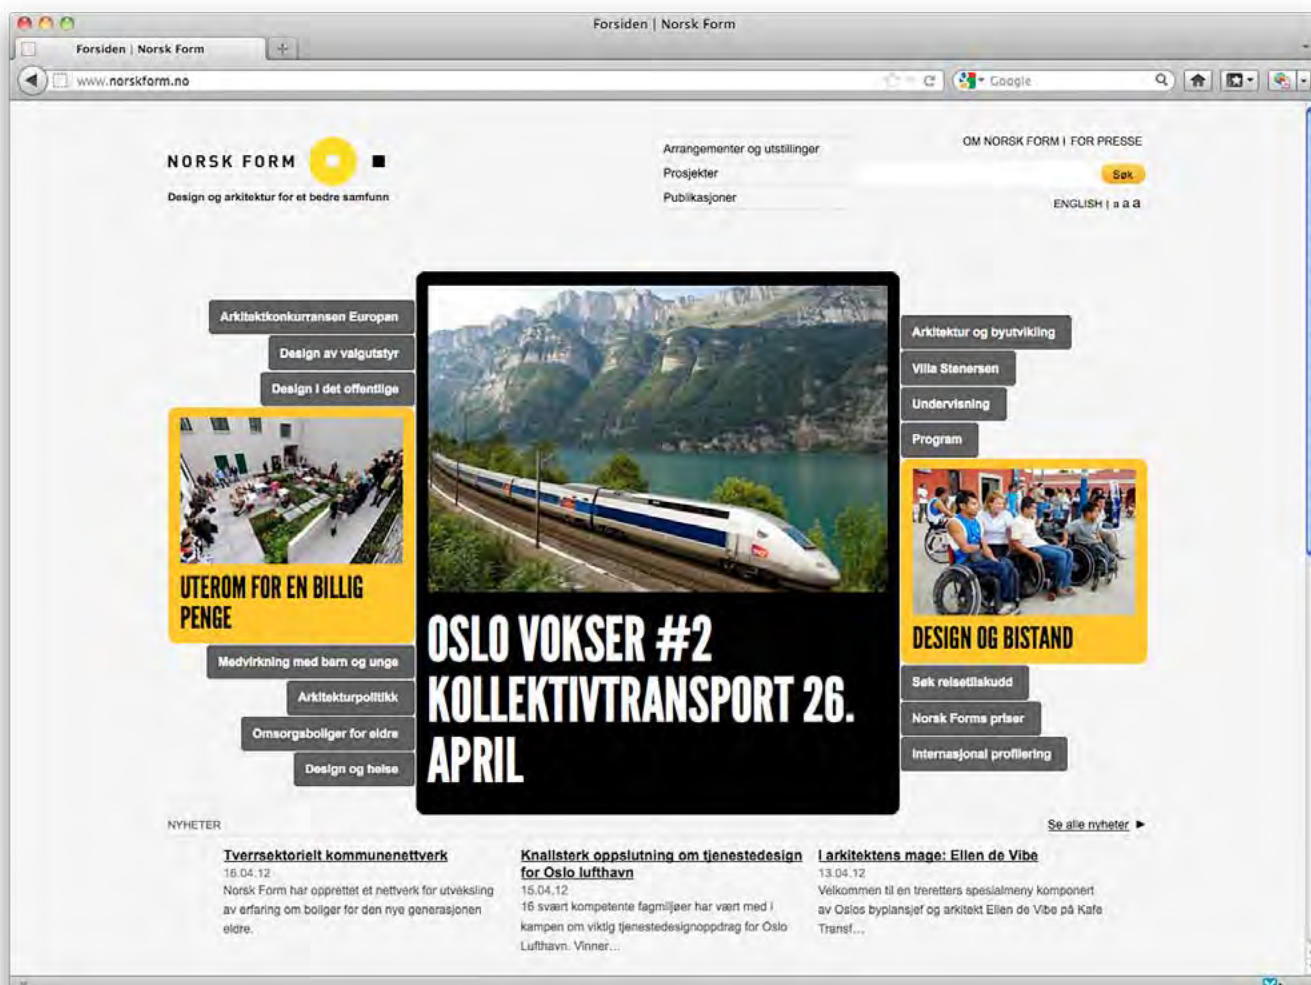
Forsiden | Norsk Form

Forsiden | Norsk Form

www.norskform.no

Google

NORSK FORM

Design og arkitektur for et bedre samfunn

Arrangementer og utstillinger

Prosjekter

Publikasjoner

OM NORSK FORM | FOR PRESSE

Søk

ENGLISH | a a a

Arkitektkonkurransen Europan

Design av valgutstyr

Design i det offentlige

UTEROM FOR EN BILLIG PENGE

Medvirkning med barn og unge

Arkitekturpolitikk

Omsorgsboliger for eldre

Design og helse

OSLO VOKSER #2 KOLLEKTIVTRANSPORT 26. APRIL

Arkitektur og byutvikling

Villa Stenersen

Undervisning

Program

DESIGN OG BISTAND

Søk reisetilskudd

Norsk Forms priser

Internasjonal profilering

NYHETER

Se alle nyheter

Tverrsektorielt kommunenettverk
16.04.12
Norsk Form har opprettet et nettverk for utveksling av erfaring om boliger for den nye generasjonen eldre.

Knallsterk oppslutning om tjenestedesign for Oslo lufthavn
15.04.12
16 svært kompetente fagmiljøer har vært med i kampen om viktig tjenestedesignoppdrag for Oslo Lufthavn. Vinner...

I arkitektens mage: Ellen de Vibe
13.04.12
Velkommen til en treretters spesialmeny komponert av Oslos byplansjef og arkitekt Ellen de Vibe på Kafe Transf...